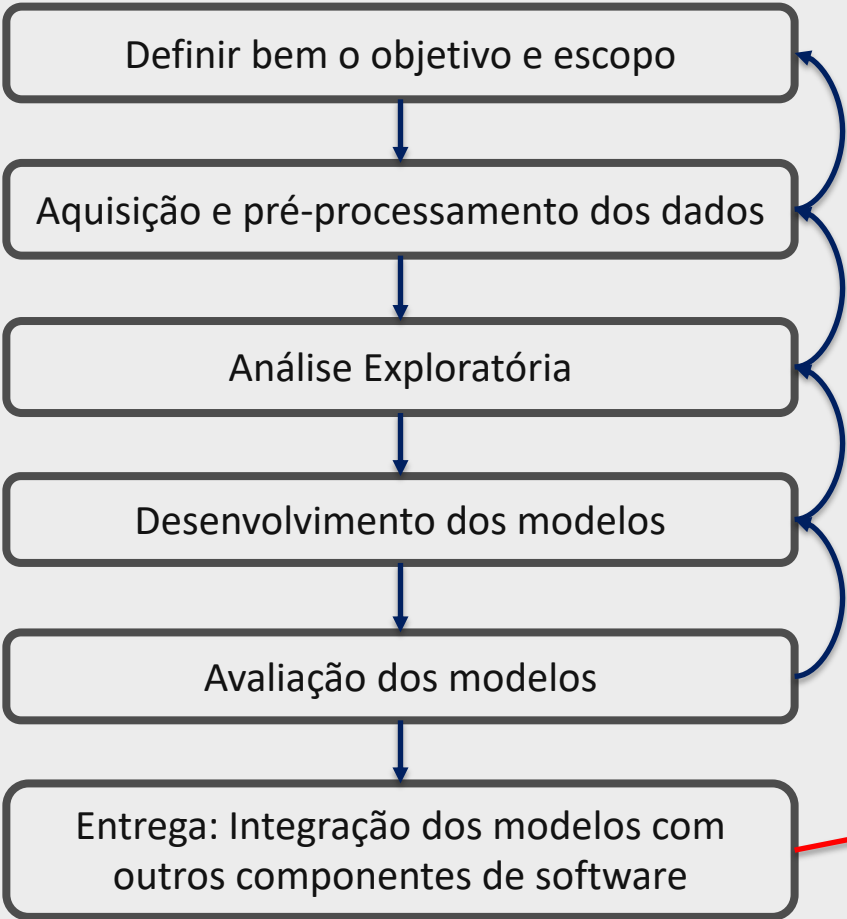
Definir bem o objetivo e escopo

Aquisição e pré-processamento dos dados

Análise Exploratória

Desenvolvimento dos modelos

Avaliação dos modelos

Entrega: Integração dos modelos com outros componentes de software